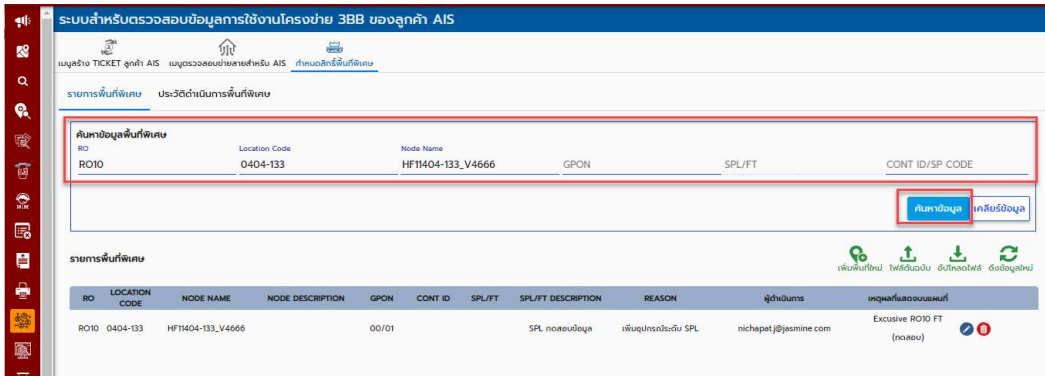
ระบบสำหรับตรวจสอบข้อมูลการใช้งานโครงข่าย 3BB ของลูกค้า AIS

เมนูสร้าง TICKET ลูกค้า AIS เมนูตรวจสอบข่ายสายสำหรับ AIS กำหนดสิทธิ์พื้นที่พิเศษ

รายการพื้นที่พิเศษ ประวัติดำเนินการพื้นที่พิเศษ

ค้นหาข้อมูลพื้นที่พิเศษ

RO
RO10

Location Code
0404-133

Node Name
HF11404-133_V4666

GPON

SPL/FT

CONT ID/SP CODE

ค้นหาข้อมูล เคลียร์ข้อมูล

รายการพื้นที่พิเศษ

เพิ่มพื้นที่ใหม่ ไฟล์ต้นฉบับ อัปโหลดไฟล์ ดึงข้อมูลใหม่

| RO | LOCATION CODE | NODE NAME | NODE DESCRIPTION | GPON | CONT ID | SPL/FT | SPL/FT DESCRIPTION | REASON | ผู้ดำเนินการ | เหตุผลที่แสดงบนแผนที่ |
|---|---|---|---|---|---|---|---|---|---|---|
| RO10 | 0404-133 | HF11404-133_V4666 | | 00/01 | | | SPL ทดสอบข้อมูล | เพิ่มอุปกรณ์ระดับ SPL | nichapat.j@jasmine.com | Excusive RO10 FT (ทดสอบ) |